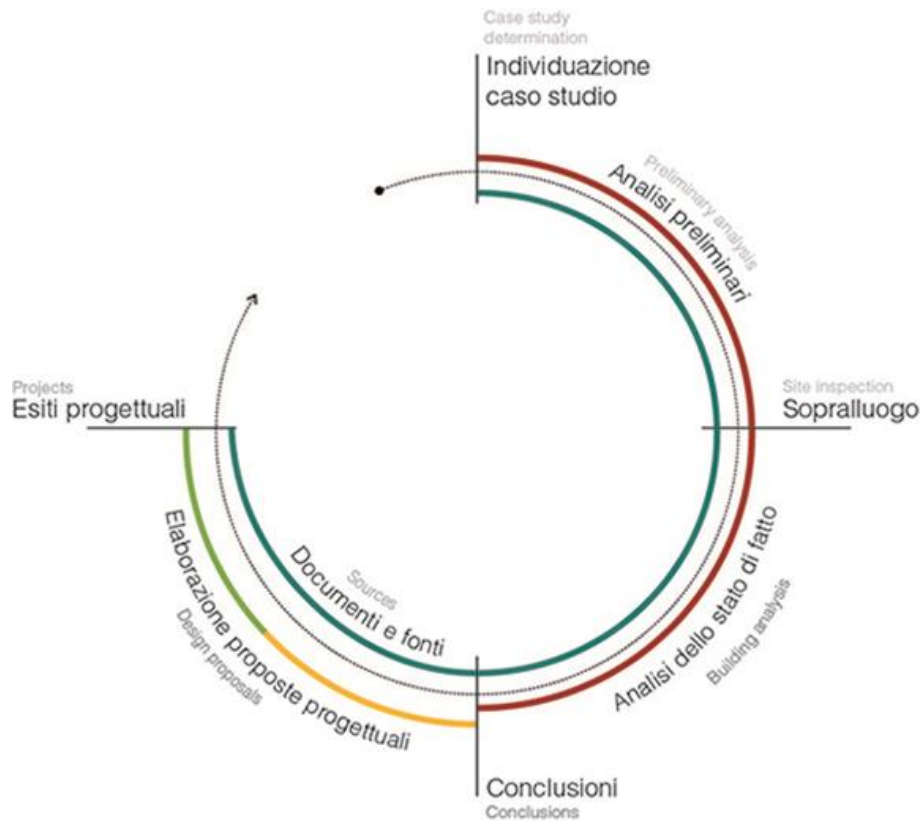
Case study determination
Individuazione caso studio

Preliminary analysis
Analisi preliminari

Site inspection
Sopralluogo

Analisi dello stato di fatto
Building analysis

Conclusioni
Conclusions

Elaborazione proposte progettuali
Design proposals

Sources
Documenti e fonti

Projects
Esiti progettuali